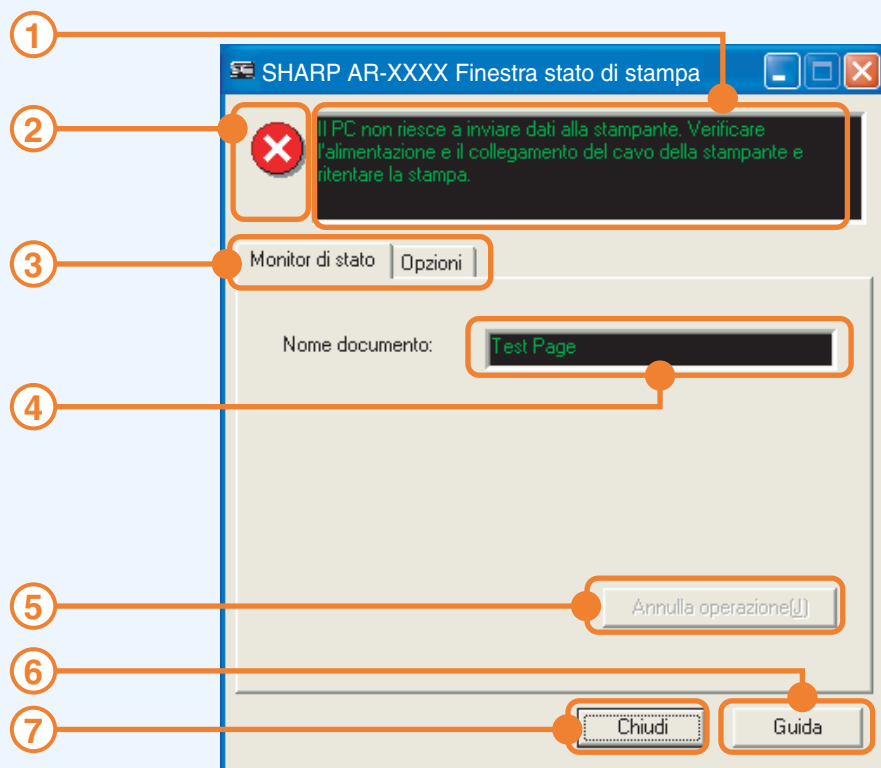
1

SHARP AR-XXXX Finestra stato di stampa

2

Il PC non riesce a inviare dati alla stampante. Verificare l'alimentazione e il collegamento del cavo della stampante e ritentare la stampa.

3

Monitor di stato | Opzioni

Nome documento: Test Page

4

5

Annulla operazione(J)

6

7

Chiudi

Guida